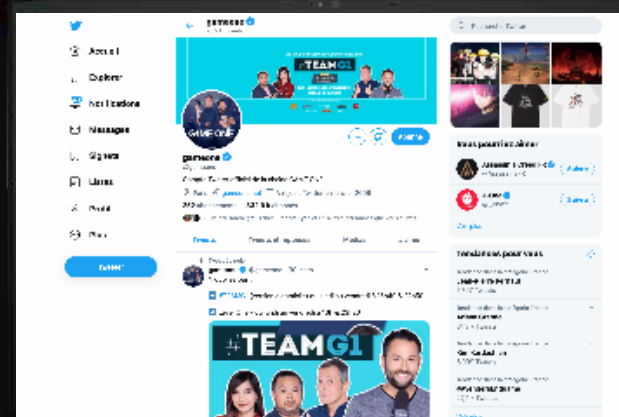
Accueil
Explorer
Notifications
Messages
Signets
Listes
Profil
Plus
Tweeter

gameone
#TEAMG1
GAME ONE
Suivre
gameone

Tweets
#TEAMG1
#TEAMG1

Vous pourriez aimer
Suivre
Suivre
Voir plus

Tendances pour vous